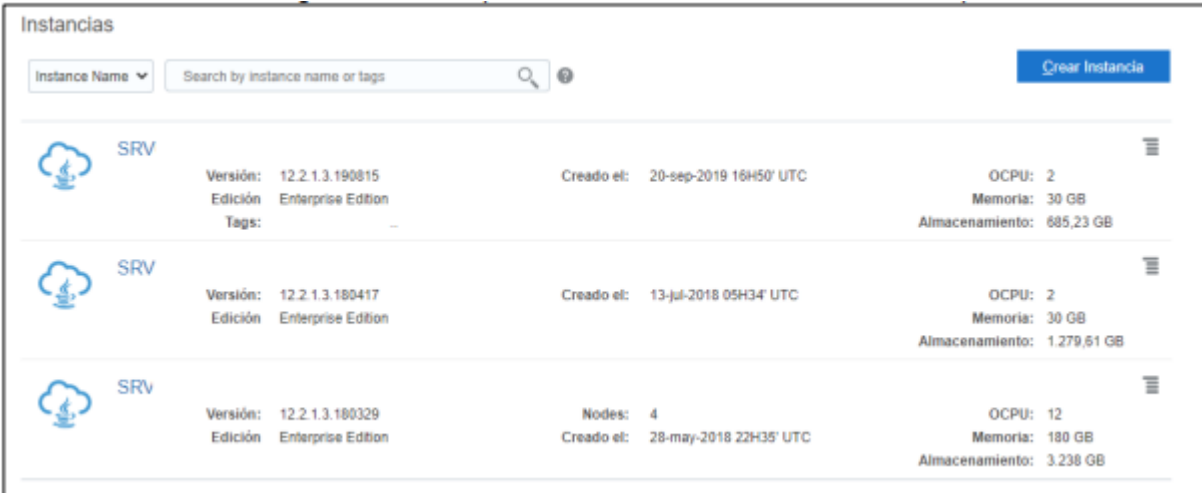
Instancias

Instance Name

Search by instance name or tags

Crear Instancia

SRV

Versión: 12.2.1.3.190815
Edición Enterprise Edition
Tags: ...

Creado el: 20-sep-2019 16H50' UTC

OCPU: 2
Memoria: 30 GB
Almacenamiento: 685,23 GB

SRV

Versión: 12.2.1.3.180417
Edición Enterprise Edition

Creado el: 13-jul-2018 05H34' UTC

OCPU: 2
Memoria: 30 GB
Almacenamiento: 1.279,61 GB

SRV

Versión: 12.2.1.3.180329
Edición Enterprise Edition

Nodes: 4
Creado el: 28-may-2018 22H35' UTC

OCPU: 12
Memoria: 180 GB
Almacenamiento: 3.238 GB